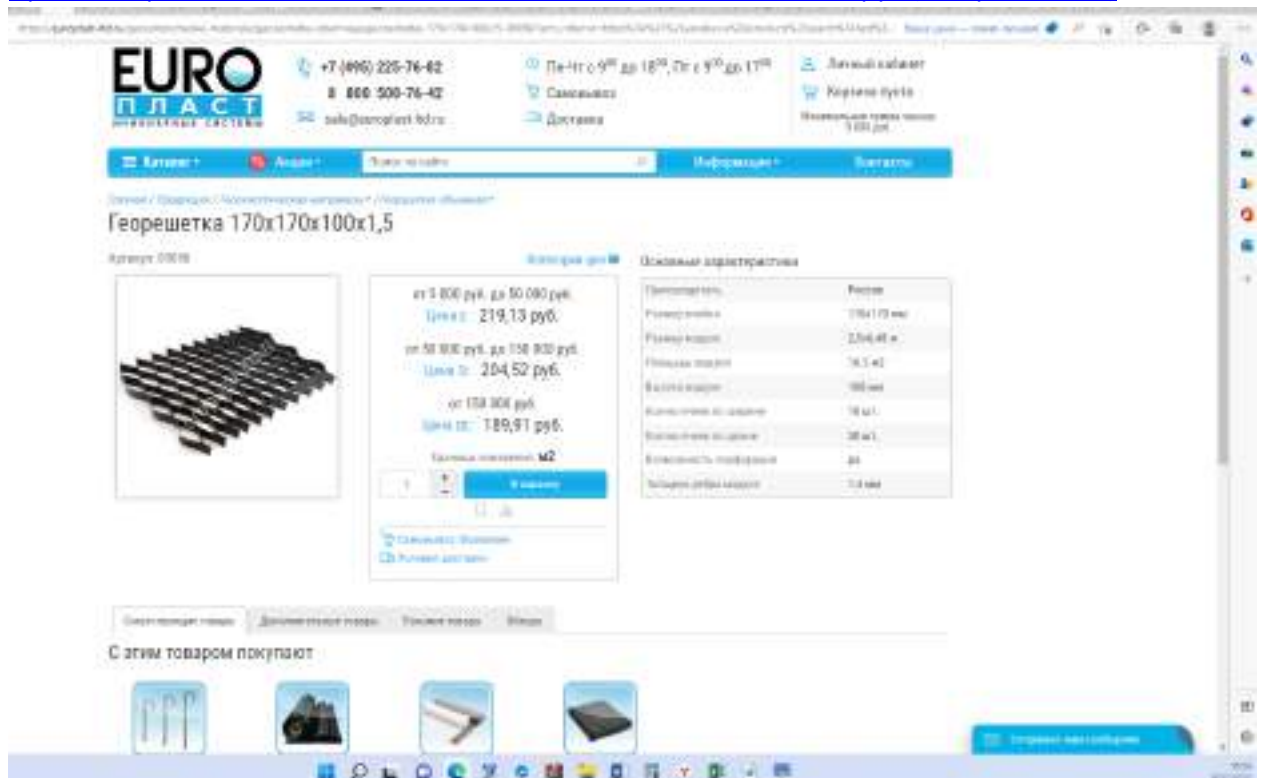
EURO
ПЛАСТ
ИНЖЕНЕРНЫЕ СИСТЕМЫ

+7 (495) 225-76-62
8 800 500-76-42
sale@europlast-ltd.ru

Пн-Чт с 9$^{00}$ до 18$^{00}$, Пт с 9$^{00}$ до 17$^{00}$
Самовывоз
Доставка

Личный кабинет
Корзина пуста
Минимальная сумма заказа 5 000 руб.

Каталог
Акции
Поиск по сайту
Информация
Контакты

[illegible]

Георешетка 170x170x100x1,5

Артикул: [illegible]

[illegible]

от 5 000 руб. до 50 000 руб.
Цена 1: 219,13 руб.

от 50 000 руб. до 150 000 руб.
Цена 2: 204,52 руб.

от 150 000 руб.
Цена 3: 189,91 руб.

Единица измерения: м2

1

В корзину

Самовывоз: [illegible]
Расчет доставки

Основные характеристики

| | |
|---|---|
| Производитель | Россия |
| Размер ячейки | 170x170 мм |
| Размер модуля | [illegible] |
| Площадь модуля | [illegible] |
| Высота модуля | 100 мм |
| Количество по ширине | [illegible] |
| Количество по длине | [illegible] |
| Возможность перфорации | да |
| Толщина ребра модуля | 1,5 мм |

Сопутствующие товары
Дополнительные товары
Похожие товары
Отзывы

С этим товаром покупают

Оставьте ваше сообщение